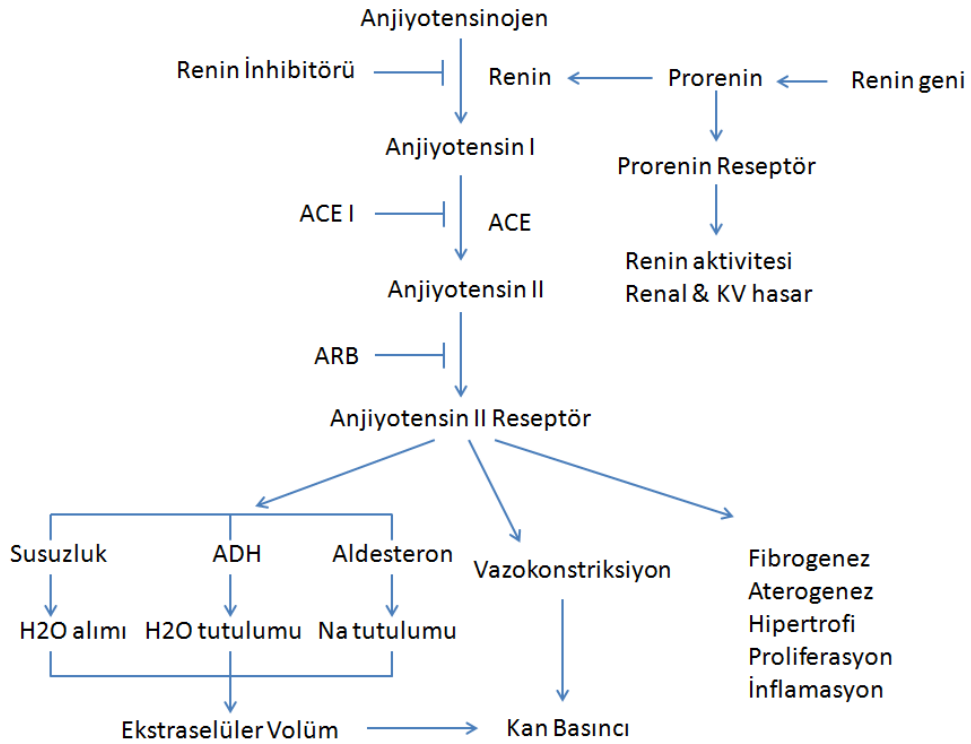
Anjiyotensinojen

Renin İnhibitörü

Renin

Prorenin

Renin geni

Anjiyotensin I

Prorenin Reseptör

ACE I

ACE

Renin aktivitesi
Renal & KV hasar

Anjiyotensin II

ARB

Anjiyotensin II Reseptör

Susuzluk

ADH

Aldesteron

Vazokonstriksiyon

Fibrogenez
Aterogenez
Hipertrofi
Proliferasyon
İnflamasyon

H2O alımı

H2O tutulumu

Na tutulumu

Ekstraselüler Volüm

Kan Basıncı